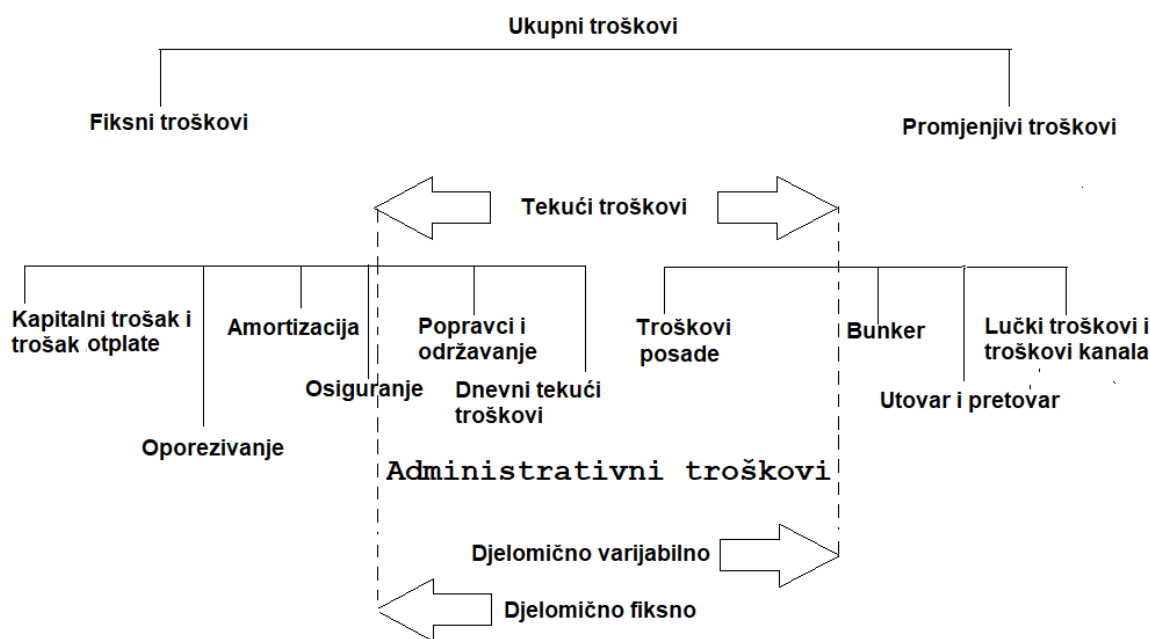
Ukupni troškovi

Fiksni troškovi

Promjenjivi troškovi

Tekući troškovi

Kapitalni trošak i trošak otplate

Oporezivanje

Amortizacija

Osiguranje

Popravci i održavanje

Dnevni tekući troškovi

Troškovi posade

Bunker

Utovar i pretovar

Lučki troškovi i troškovi kanala

Administrativni troškovi

Djelomično varijabilno

Djelomično fiksno